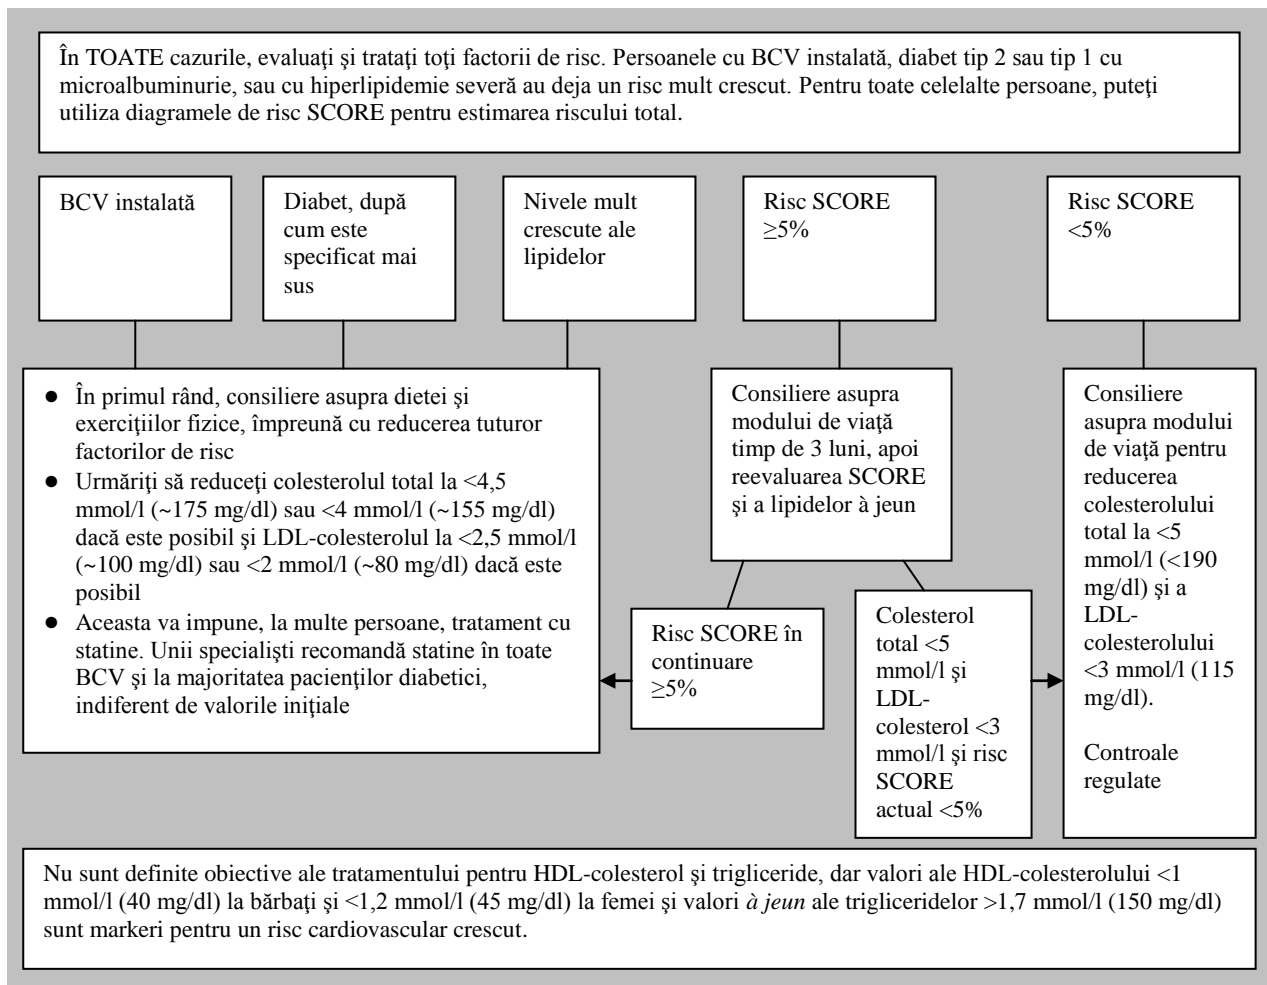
În TOATE cazurile, evaluaţi şi trataţi toţi factorii de risc. Persoanele cu BCV instalată, diabet tip 2 sau tip 1 cu microalbuminurie, sau cu hiperlipidemie severă au deja un risc mult crescut. Pentru toate celelalte persoane, puteţi utiliza diagramele de risc SCORE pentru estimarea riscului total.

BCV instalată

Diabet, după cum este specificat mai sus

Nivele mult crescute ale lipidelor

Risc SCORE ≥5%

Risc SCORE <5%

- În primul rând, consiliere asupra dietei şi exerciţiilor fizice, împreună cu reducerea tuturor factorilor de risc
- Urmăriţi să reduceţi colesterolul total la <4,5 mmol/l (~175 mg/dl) sau <4 mmol/l (~155 mg/dl) dacă este posibil şi LDL-colesterolul la <2,5 mmol/l (~100 mg/dl) sau <2 mmol/l (~80 mg/dl) dacă este posibil
- Aceasta va impune, la multe persoane, tratament cu statine. Unii specialişti recomandă statine în toate BCV şi la majoritatea pacienţilor diabetici, indiferent de valorile iniţiale

Consiliere asupra modului de viaţă timp de 3 luni, apoi reevaluarea SCORE şi a lipidelor à jeun

Risc SCORE în continuare ≥5%

Colesterol total <5 mmol/l şi LDL-colesterol <3 mmol/l şi risc SCORE actual <5%

Consiliere asupra modului de viaţă pentru reducerea colesterolului total la <5 mmol/l (<190 mg/dl) şi a LDL-colesterolului <3 mmol/l (115 mg/dl).

Controale regulate

Nu sunt definite obiective ale tratamentului pentru HDL-colesterol şi trigliceride, dar valori ale HDL-colesterolului <1 mmol/l (40 mg/dl) la bărbaţi şi <1,2 mmol/l (45 mg/dl) la femei şi valori à jeun ale trigliceridelor >1,7 mmol/l (150 mg/dl) sunt markeri pentru un risc cardiovascular crescut.